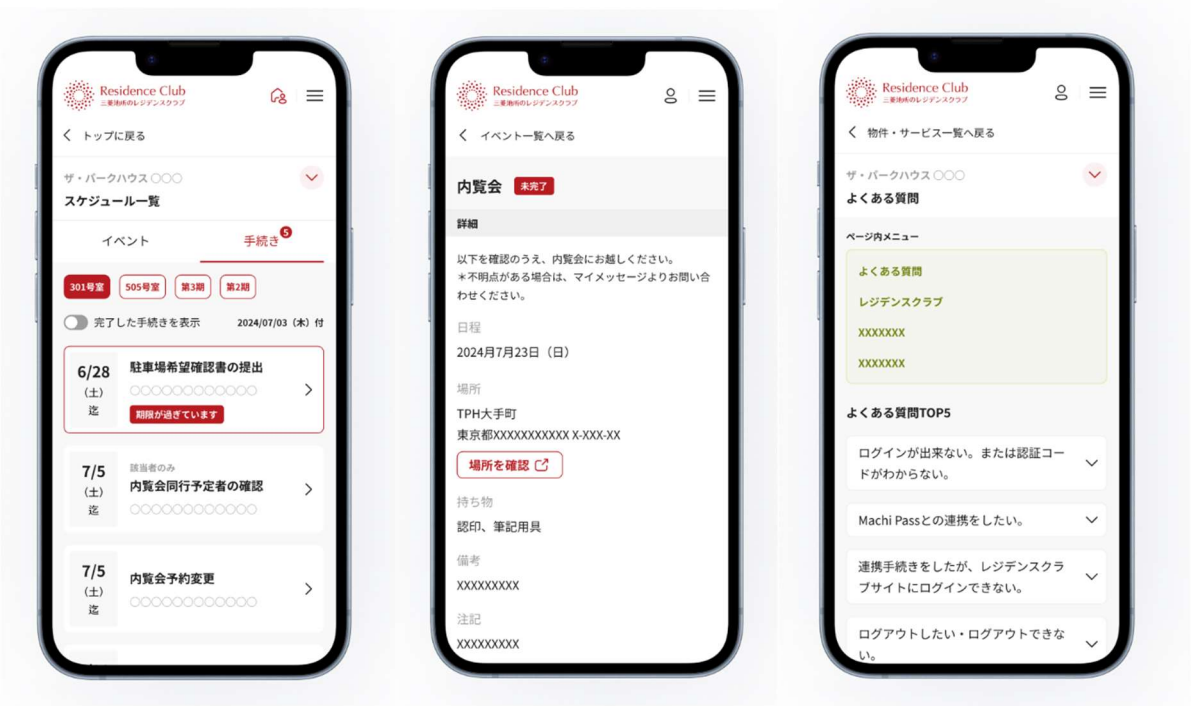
Residence Club
三菱地所のレジデンスクラブ

トップに戻る

ザ・パークハウス 〇〇〇
スケジュール一覧

イベント
手続き 5

301号室
505号室
第3期
第2期

完了した手続きを表示
2024/07/03（木）付

6/28
（土）
迄
駐車場希望確認書の提出
〇〇〇〇〇〇〇〇〇〇〇〇
期限が過ぎています

7/5
（土）
迄
該当者のみ
内覧会同行予定者の確認
〇〇〇〇〇〇〇〇〇〇〇〇

7/5
（土）
迄
内覧会予約変更
〇〇〇〇〇〇〇〇〇〇〇〇

Residence Club
三菱地所のレジデンスクラブ

イベント一覧へ戻る

内覧会 未完了

詳細

以下を確認のうえ、内覧会にお越しください。
＊不明点がある場合は、マイメッセージよりお問い合わせください。

日程
2024年7月23日（日）

場所
TPH大手町
東京都XXXXXXXXXXX X-XXX-XX
場所を確認

持ち物
認印、筆記用具

備考
XXXXXXXXX

注記
XXXXXXXXX

Residence Club
三菱地所のレジデンスクラブ

物件・サービス一覧へ戻る

ザ・パークハウス 〇〇〇
よくある質問

ページ内メニュー
よくある質問
レジデンスクラブ
XXXXXXX
XXXXXXX

よくある質問TOP5

ログインが出来ない。または認証コードがわからない。

Machi Passとの連携をしたい。

連携手続きをしたが、レジデンスクラブサイトにログインできない。

ログアウトしたい・ログアウトできない。